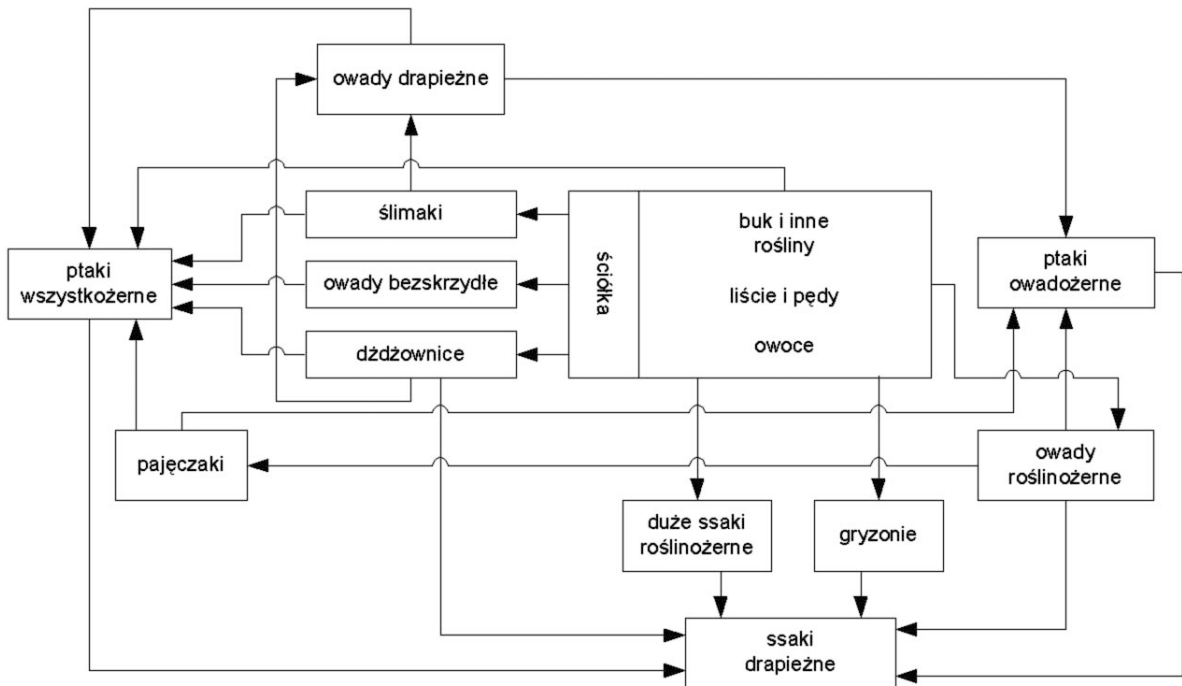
owady drapieżne

ślimaki

buk i inne rośliny

liście i pędy

owoce

ściółka

ptaki wszystkożerne

owady bezskrzydłe

ptaki owadożerne

dżdżownice

pajęczaki

owady roślinożerne

duże ssaki roślinożerne

gryzonie

ssaki drapieżne